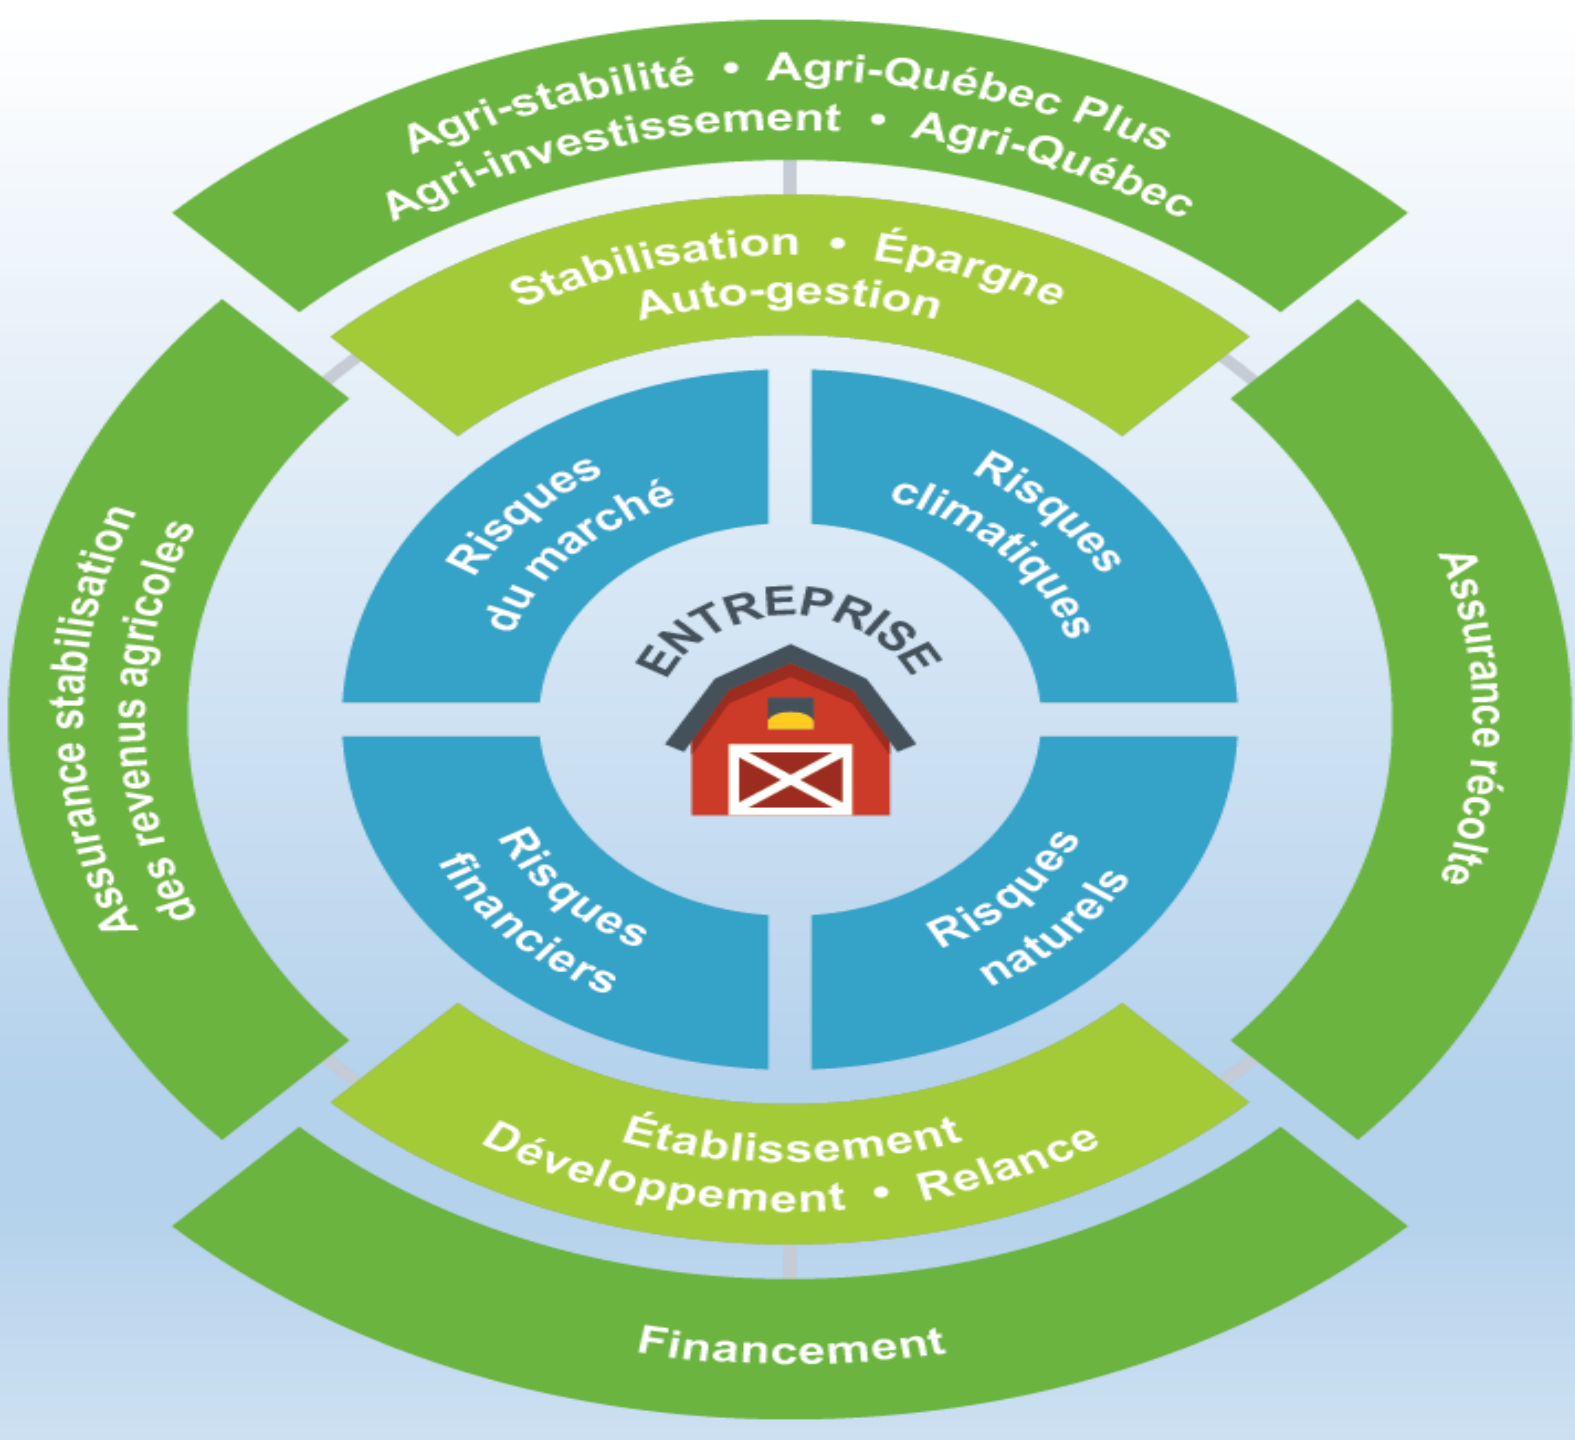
Agri-stabilité • Agri-Québec Plus
Agri-investissement • Agri-Québec

Stabilisation • Épargne
Auto-gestion

Assurance stabilisation des revenus agricoles

Risques du marché

Risques climatiques

ENTREPRISE

Risques financiers

Risques naturels

Assurance récolte

Établissement
Développement • Relance

Financement